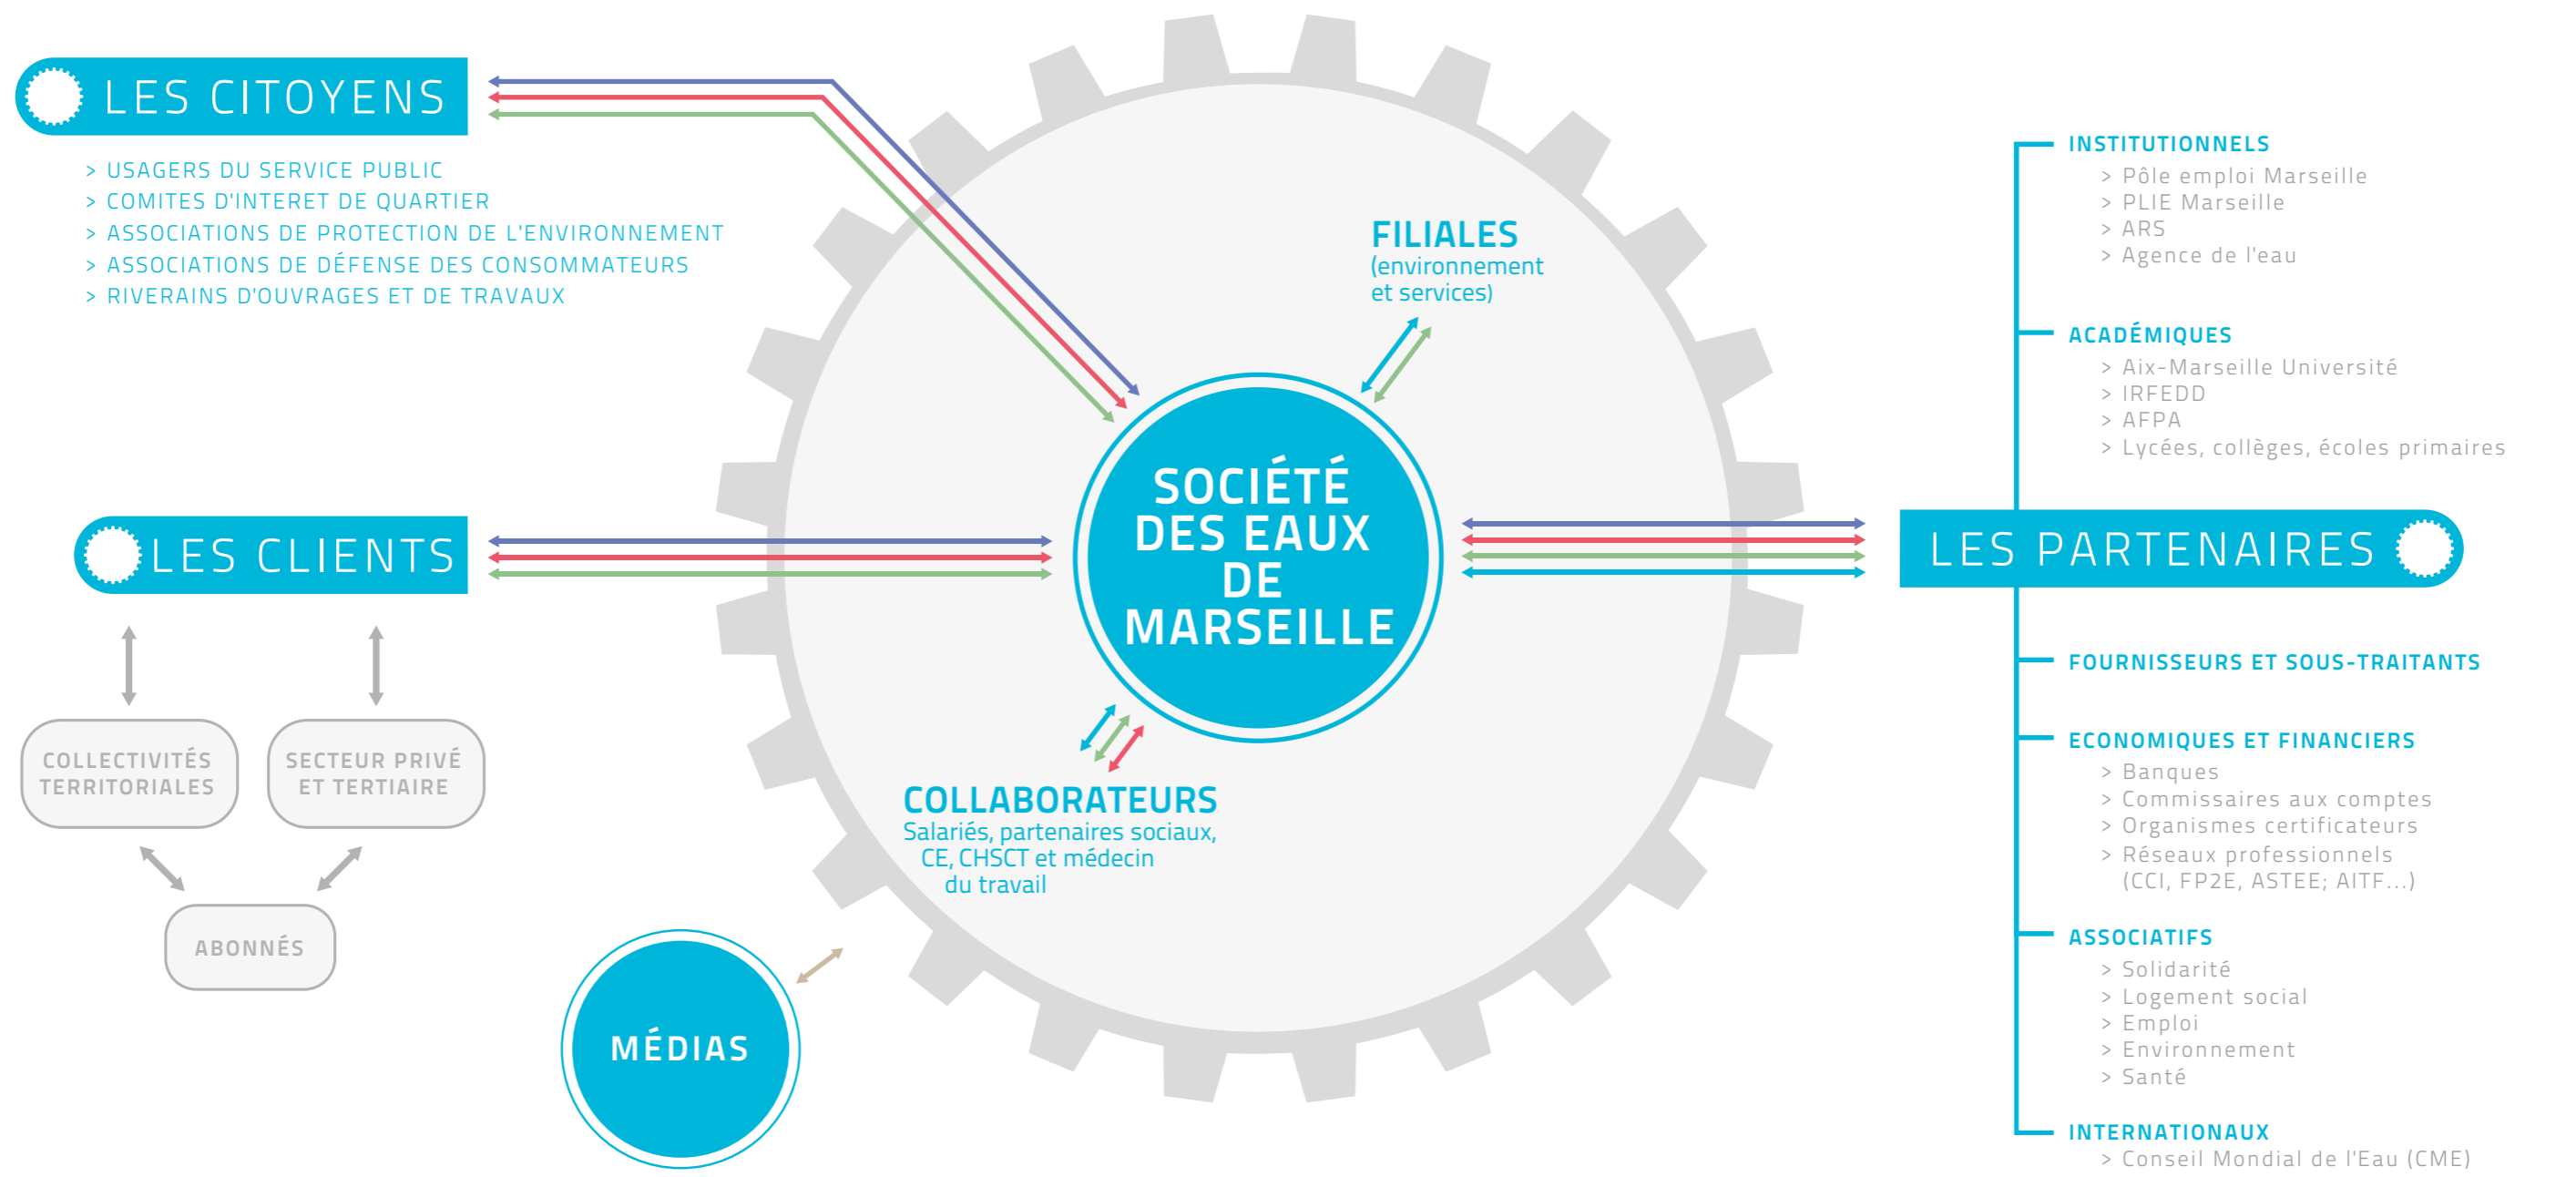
LES CITOYENS

> USAGERS DU SERVICE PUBLIC
> COMITES D'INTERET DE QUARTIER
> ASSOCIATIONS DE PROTECTION DE L'ENVIRONNEMENT
> ASSOCIATIONS DE DÉFENSE DES CONSOMMATEURS
> RIVERAINS D'OUVRAGES ET DE TRAVAUX

FILIALES
(environnement et services)

SOCIÉTÉ DES EAUX DE MARSEILLE

LES CLIENTS

COLLECTIVITÉS TERRITORIALES

SECTEUR PRIVÉ ET TERTIAIRE

ABONNÉS

COLLABORATEURS
Salariés, partenaires sociaux, CE, CHSCT et médecin du travail

MÉDIAS

INSTITUTIONNELS
> Pôle emploi Marseille
> PLIE Marseille
> ARS
> Agence de l'eau

ACADÉMIQUES
> Aix-Marseille Université
> IRFEDD
> AFPA
> Lycées, collèges, écoles primaires

LES PARTENAIRES

FOURNISSEURS ET SOUS-TRAITANTS

ECONOMIQUES ET FINANCIERS
> Banques
> Commissaires aux comptes
> Organismes certificateurs
> Réseaux professionnels (CCI, FP2E, ASTEE; AITF...)

ASSOCIATIFS
> Solidarité
> Logement social
> Emploi
> Environnement
> Santé

INTERNATIONAUX
> Conseil Mondial de l'Eau (CME)